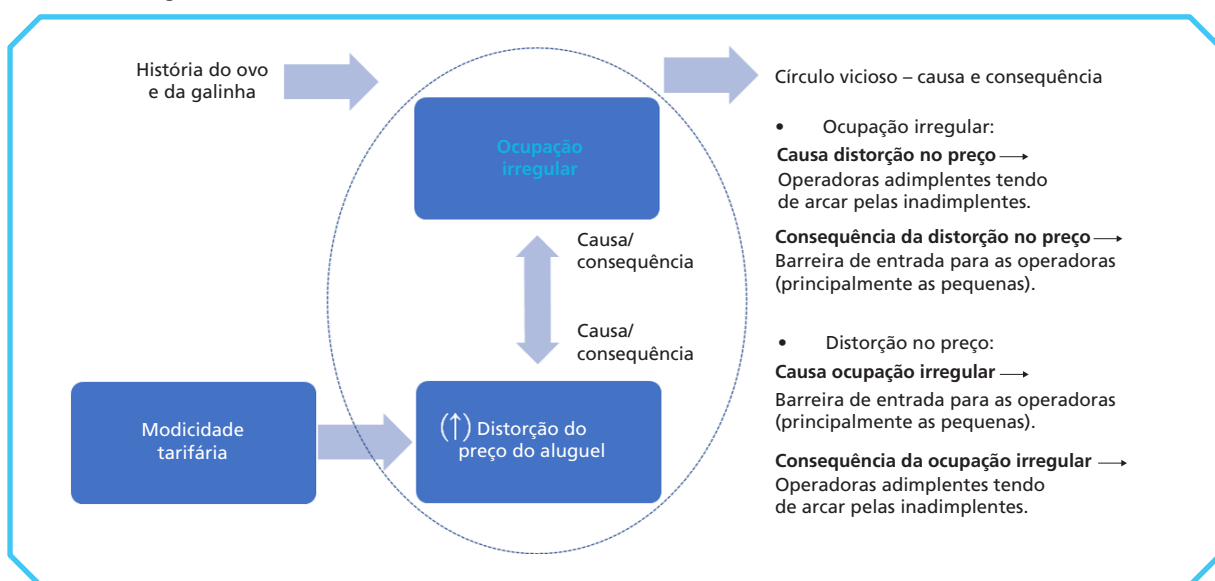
História do ovo e da galinha

Ocupação irregular

Causa/ consequência

Causa/ consequência

Modicidade tarifária

(↑) Distorção do preço do aluguel

Círculo vicioso – causa e consequência

• Ocupação irregular:

**Causa distorção no preço** ⟶
Operadoras adimplentes tendo de arcar pelas inadimplentes.

**Consequência da distorção no preço** ⟶
Barreira de entrada para as operadoras (principalmente as pequenas).

• Distorção no preço:

**Causa ocupação irregular** ⟶
Barreira de entrada para as operadoras (principalmente as pequenas).

**Consequência da ocupação irregular** ⟶
Operadoras adimplentes tendo de arcar pelas inadimplentes.